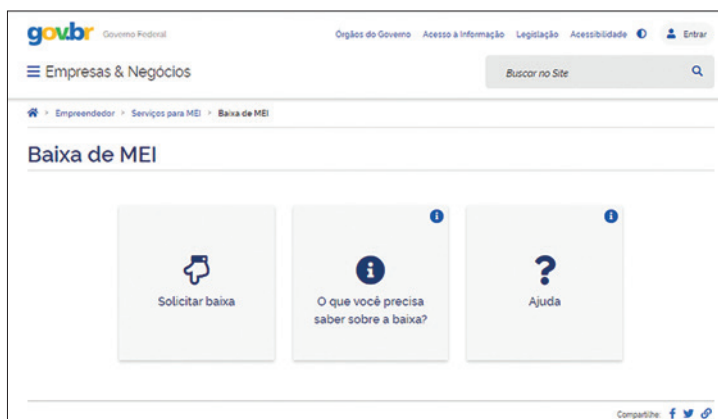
gov.br Governo Federal

Órgãos do Governo Acesso à Informação Legislação Acessibilidade Entrar

Empresas & Negócios

Buscar no Site

Empreendedor > Serviços para MEI > Baixa de MEI

Baixa de MEI

Solicitar baixa

O que você precisa saber sobre a baixa?

Ajuda

Compartilhe: